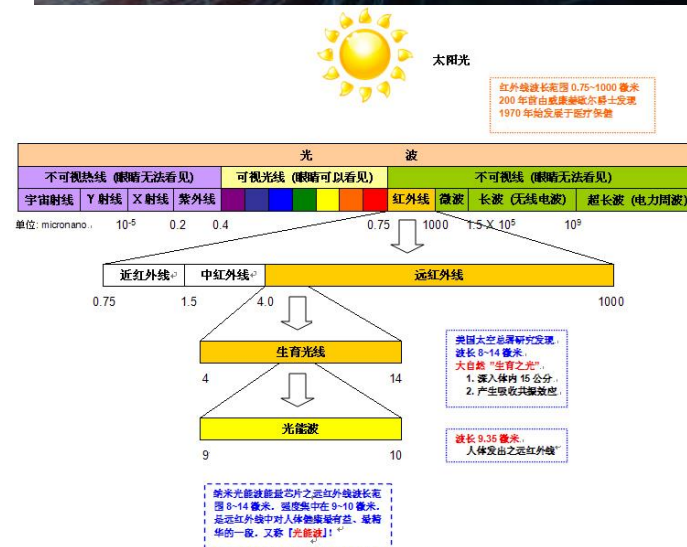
太阳光

红外线波长范围 0.75~1000 微米
200 年前由威廉赫歇尔爵士发现
1970 年始发展于医疗保健

光　　波

| 不可视热线（眼睛无法看见） | | | | 可视光线（眼睛可以看见） | 不可视线（眼睛无法看见） | | | |
|---|---|---|---|---|---|---|---|---|
| 宇宙射线 | Y 射线 | X 射线 | 紫外线 | | 红外线 | 微波 | 长波（无线电波） | 超长波（电力周波） |

单位: micronano. $10^{-5}$ 0.2 0.4 0.75 1000 $1.5 X 10^5$ $10^9$

近红外线　中红外线　远红外线

0.75 1.5 4.0 1000

生育光线

4 14

美国太空总署研究发现，波长 8~14 微米，
大自然“生育之光”
1. 深入体内 15 公分
2. 产生吸收共振效应

光能波

9 10

波长 9.35 微米，
人体发出之远红外线

纳米光能波能量芯片之远红外线波长范围 8~14 微米，强度集中在 9~10 微米，是远红外线中对人体健康最有益、最精华的一段，又称『光能波』！